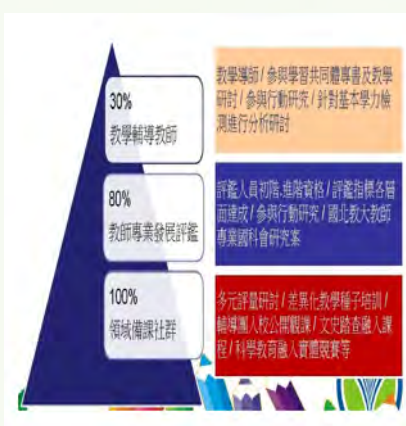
30%
教學輔導教師

數學導師／參與學習共同體專書及教學研討／參與行動研究／針對基本學力檢測進行分析研討

80%
教師專業發展評鑑

評鑑人員初階.進階資格／評鑑指標各層面達成／參與行動研究／國北教大教師專業圖行會研究案

100%
領域備課社群

多元評量研討／差異化教學種子培訓／輔導團入校公開觀課／文史踏查融入課程／科學教育融入實體競賽等